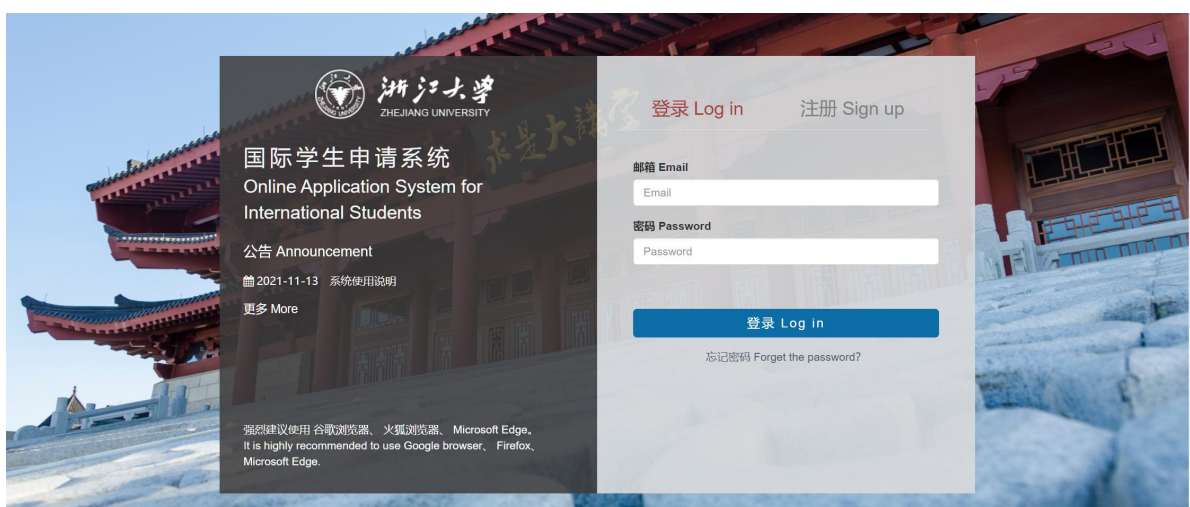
浙江大學
ZHEJIANG UNIVERSITY

国际学生申请系统
Online Application System for International Students

公告 Announcement

2021-11-13 系统使用说明

更多 More

强烈建议使用 谷歌浏览器、 火狐浏览器、 Microsoft Edge。
It is highly recommended to use Google browser、 Firefox、 Microsoft Edge.

求是大讲堂

登录 Log in

注册 Sign up

邮箱 Email

Email

密码 Password

Password

登录 Log in

忘记密码 Forget the password?